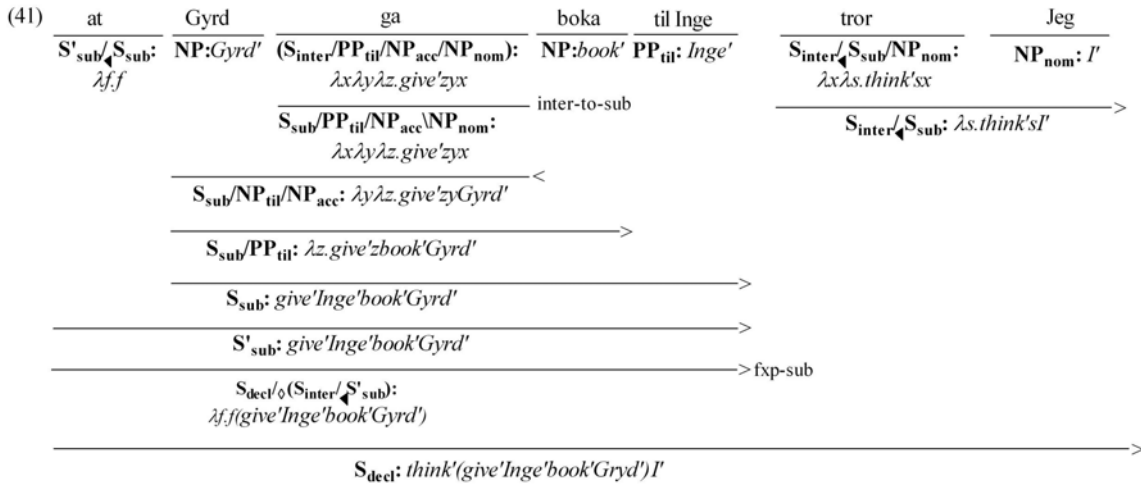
(41) at | Gyrd | ga | boka | til Inge | tror | Jeg

$\mathbf{S'_{sub}/_{\blacktriangleleft}S_{sub}}$: $\lambda f.f$

$\mathbf{NP}$: $Gyrd'$

$\mathbf{(S_{inter}/PP_{til}/NP_{acc}/NP_{nom})}$: $\lambda x\lambda y\lambda z.give'zyx$

$\mathbf{NP}$: $book'$

$\mathbf{PP_{til}}$: $Inge'$

$\mathbf{S_{inter}/_{\blacktriangleleft}S_{sub}/NP_{nom}}$: $\lambda x\lambda s.think'sx$

$\mathbf{NP_{nom}}$: $I'$

inter-to-sub

$\mathbf{S_{sub}/PP_{til}/NP_{acc}\backslash NP_{nom}}$: $\lambda x\lambda y\lambda z.give'zyx$

>

$\mathbf{S_{inter}/_{\blacktriangleleft}S_{sub}}$: $\lambda s.think'sI'$

<

$\mathbf{S_{sub}/NP_{til}/NP_{acc}}$: $\lambda y\lambda z.give'zyGyrd'$

>

$\mathbf{S_{sub}/PP_{til}}$: $\lambda z.give'zbook'Gyrd'$

>

$\mathbf{S_{sub}}$: $give'Inge'book'Gyrd'$

>

$\mathbf{S'_{sub}}$: $give'Inge'book'Gyrd'$

> fxp-sub

$\mathbf{S_{decl}/_{\diamond}(S_{inter}/_{\blacktriangleleft}S'_{sub})}$: $\lambda f.f(give'Inge'book'Gyrd')$

>

$\mathbf{S_{decl}}$: $think'(give'Inge'book'Gryd')I'$